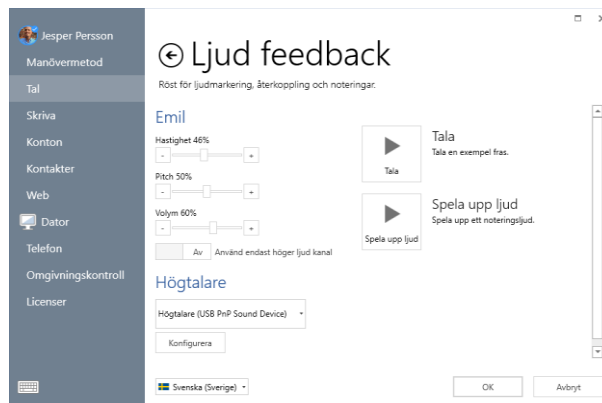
Jesper Persson
Manövermetod
Tal
Skriva
Konton
Kontakter
Web
Dator
Telefon
Omgivningskontroll
Licenser

Ljud feedback

Röst för ljudmarkering, återkoppling och noteringar.

Emil

Hastighet 46%
-
+

Pitch 50%
-
+

Volym 60%
-
+

Av Använd endast höger ljud kanal

Tala
Tala
Tala en exempel fras.

Spela upp ljud
Spela upp ljud
Spela upp ett noteringsljud.

Högtalare

Högtalare (USB PnP Sound Device)

Konfigurera

Svenska (Sverige)

OK

Avbryt